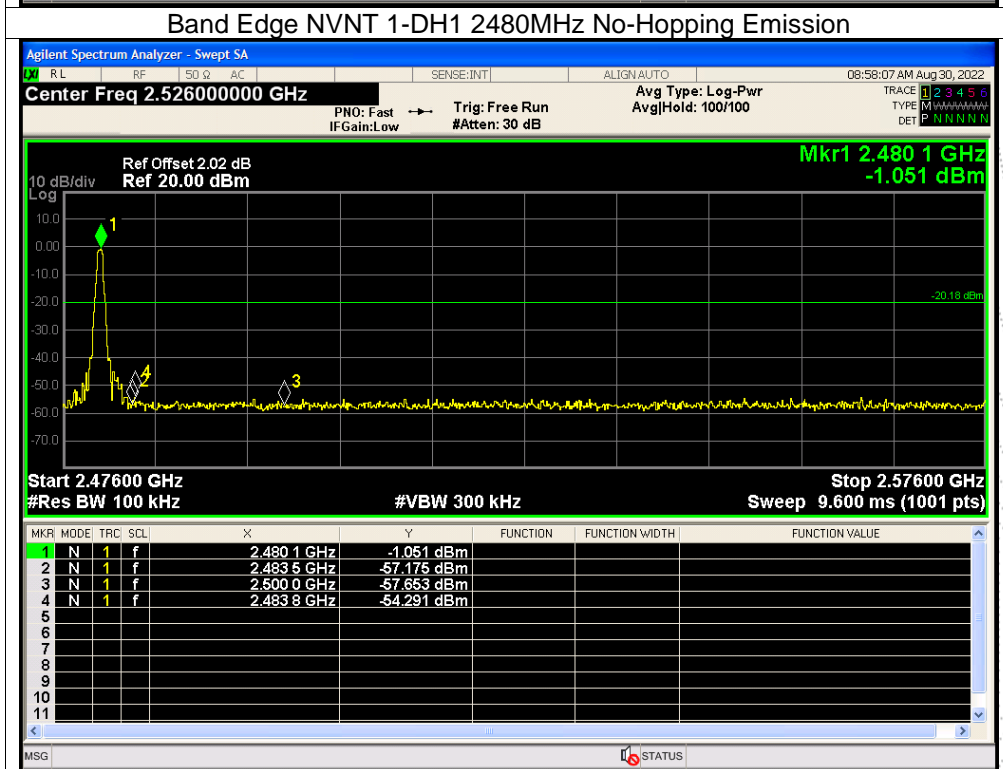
Band Edge NVNT 1-DH1 2480MHz No-Hopping Emission

Agilent Spectrum Analyzer - Swept SA

RL RF 50 Ω AC SENSE:INT ALIGN AUTO 08:58:07 AM Aug 30, 2022

Center Freq 2.526000000 GHz

PNO: Fast IFGain:Low Trig: Free Run #Atten: 30 dB Avg Type: Log-Pwr Avg|Hold: 100/100

TRACE 1 2 3 4 5 6
TYPE M
DET P N N N N N

Ref Offset 2.02 dB
10 dB/div Ref 20.00 dBm
Log

Mkr1 2.480 1 GHz
-1.051 dBm

10.0
0.00
-10.0
-20.0
-30.0
-40.0
-50.0
-60.0
-70.0

-20.18 dBm

1
2
3
4

Start 2.47600 GHz
#Res BW 100 kHz
#VBW 300 kHz
Stop 2.57600 GHz
Sweep 9.600 ms (1001 pts)

| MKR | MODE | TRC | SCL | X | Y | FUNCTION | FUNCTION WIDTH | FUNCTION VALUE |
|---|---|---|---|---|---|---|---|---|
| 1 | N | 1 | f | 2.480 1 GHz | -1.051 dBm | | | |
| 2 | N | 1 | f | 2.483 5 GHz | -57.175 dBm | | | |
| 3 | N | 1 | f | 2.500 0 GHz | -57.653 dBm | | | |
| 4 | N | 1 | f | 2.483 8 GHz | -54.291 dBm | | | |
| 5 | | | | | | | | |
| 6 | | | | | | | | |
| 7 | | | | | | | | |
| 8 | | | | | | | | |
| 9 | | | | | | | | |
| 10 | | | | | | | | |
| 11 | | | | | | | | |

MSG STATUS